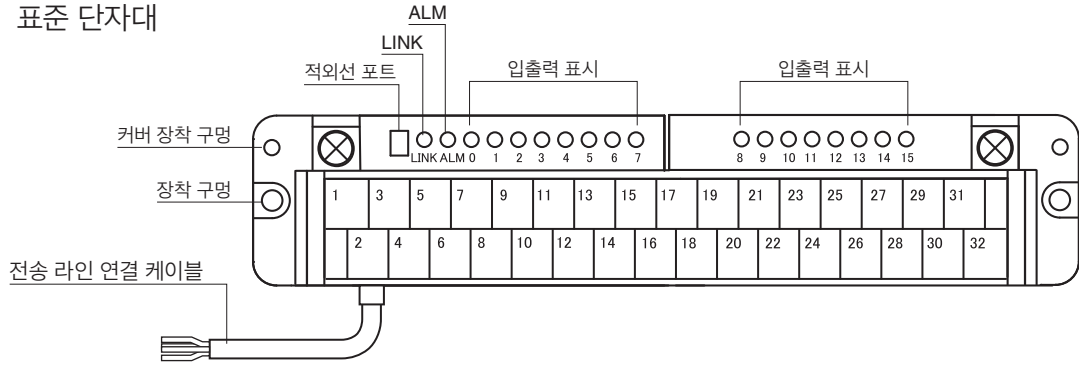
표준 단자대

ALM
LINK
적외선 포트
입출력 표시
입출력 표시

커버 장착 구멍
장착 구멍
전송 라인 연결 케이블

LINK ALM 0 1 2 3 4 5 6 7
8 9 10 11 12 13 14 15

1 3 5 7 9 11 13 15 17 19 21 23 25 27 29 31
2 4 6 8 10 12 14 16 18 20 22 24 26 28 30 32